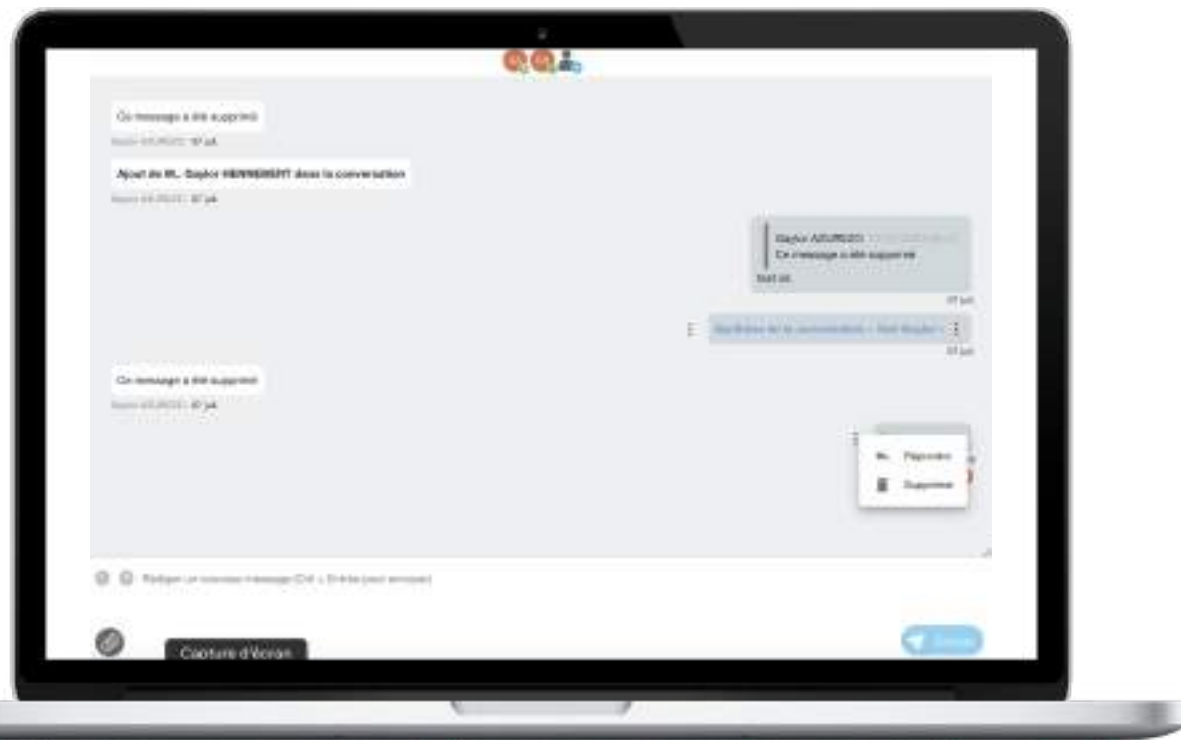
Ce message a été supprimé

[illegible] 07 juil.

Ajout de M.. Gaylor HENNEBERT dans la conversation

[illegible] 07 juil.

Gaylor AZURGEO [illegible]
Ce message a été supprimé
test ok

07 juil.

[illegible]

07 juil.

Ce message a été supprimé

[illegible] 07 juil.

Répondre

Supprimer

Rédiger un nouveau message (Ctrl + Entrée pour envoyer)

Capture d'écran

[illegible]